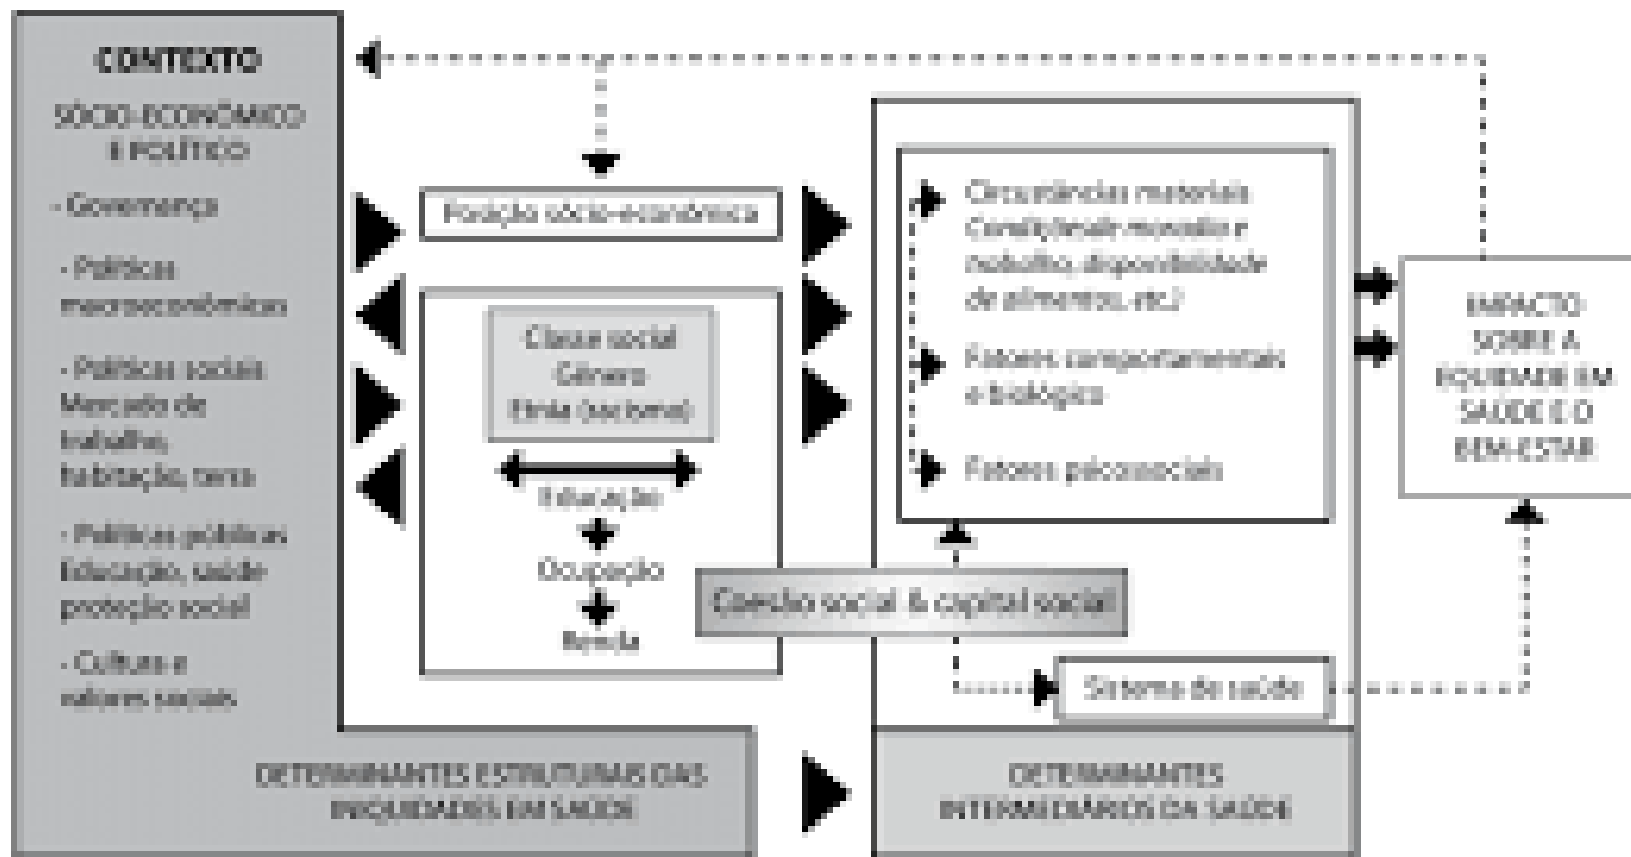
CONTEXTO

SÓCIO-ECONÔMICO E POLÍTICO

- Governança

- Políticas macroeconômicas

- Políticas sociais Mercado de trabalho, habitação, terra

- Políticas públicas Educação, saúde proteção social

- Cultura e valores sociais

Posição sócio-econômica

Classe social
Gênero
Etnia (racismo)

Educação

Ocupação

Renda

Circunstâncias materiais (Condições de moradia e trabalho, disponibilidade de alimentos, etc.)

Fatores comportamentais e biológicos

Fatores psicossociais

Coesão social & capital social

Sistema de saúde

IMPACTO SOBRE A EQUIDADE EM SAÚDE E O BEM-ESTAR

DETERMINANTES ESTRUTURAIS DAS INIQUIDADES EM SAÚDE

DETERMINANTES INTERMEDIÁRIOS DA SAÚDE